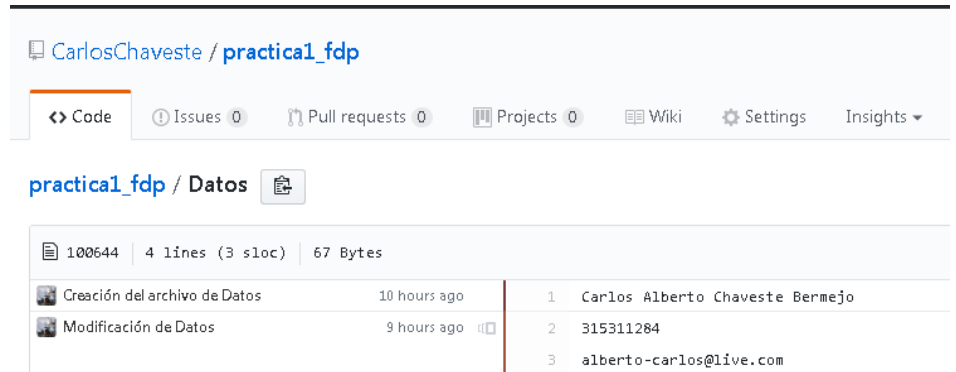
CarlosChaveste / practica1_fdp

<> Code | Issues 0 | Pull requests 0 | Projects 0 | Wiki | Settings | Insights

practica1_fdp / Datos

100644 | 4 lines (3 sloc) | 67 Bytes

| | | | |
|---|---|---|---|
| Creación del archivo de Datos | 10 hours ago | 1 | Carlos Alberto Chaveste Bermejo |
| Modificación de Datos | 9 hours ago | 2 | 315311284 |
| | | 3 | alberto-carlos@live.com |